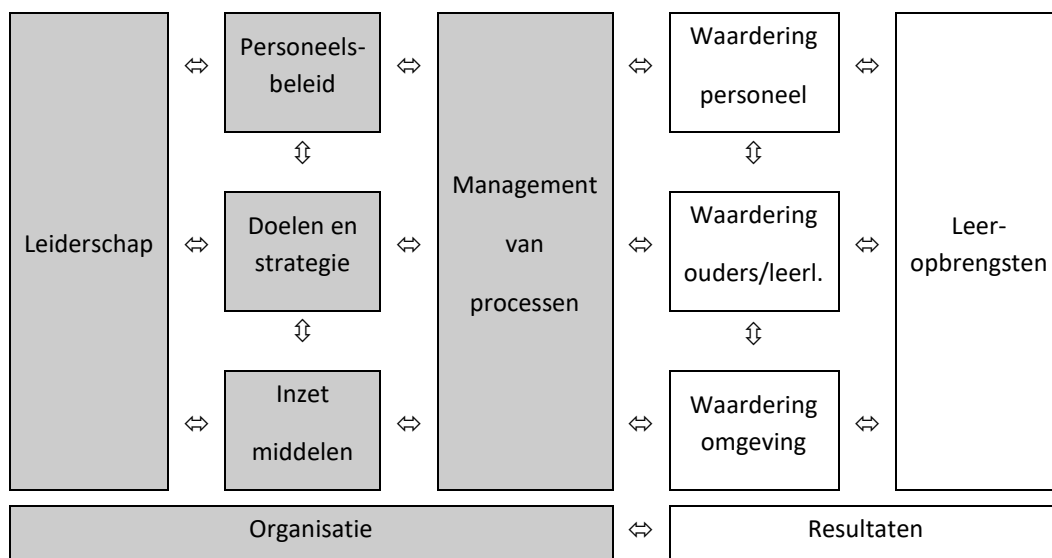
Leiderschap ⇔ Personeelsbeleid ⇔ Management van processen ⇔ Waardering personeel ⇔ Leer-opbrengsten

⇳ ⇳

⇔ Doelen en strategie ⇔ ⇔ Waardering ouders/leerl. ⇔

⇳ ⇳

⇔ Inzet middelen ⇔ ⇔ Waardering omgeving ⇔

Organisatie ⇔ Resultaten